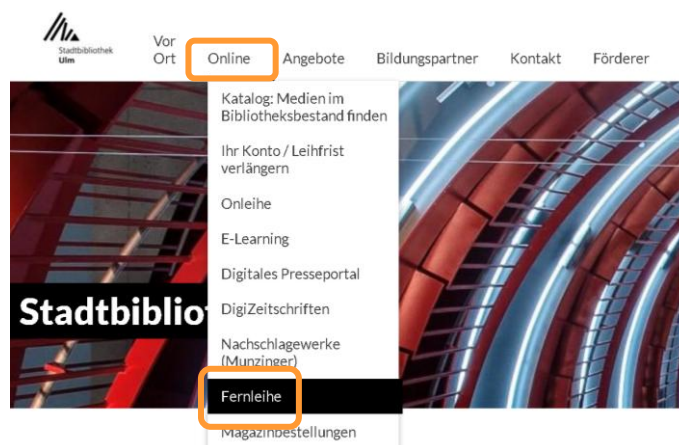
Stadtbibliothek Ulm

Vor Ort
Online
Angebote
Bildungspartner
Kontakt
Förderer

Katalog: Medien im Bibliotheksbestand finden
Ihr Konto / Leihfrist verlängern
Onleihe
E-Learning
Digitales Presseportal
DigiZeitschriften
Nachschlagewerke (Munzinger)
Fernleihe
Magazinbestellungen

Stadtbibliot